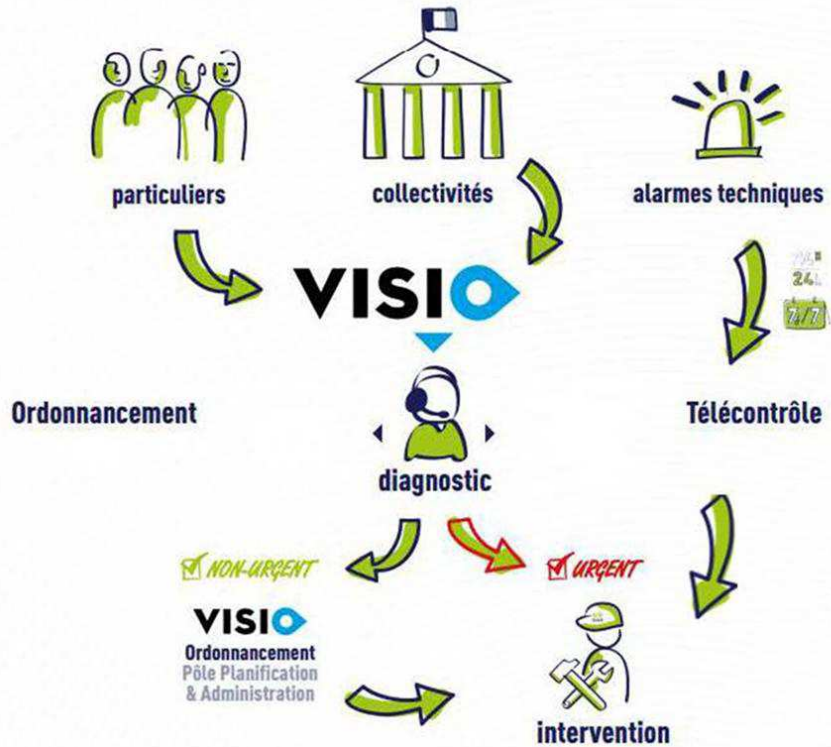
particuliers

collectivités

alarmes techniques

VISIO

24h
24h
7/7

Ordonnancement

Télécontrôle

diagnostic

NON-URGENT

URGENT

VISIO
Ordonnancement
Pôle Planification
& Administration

intervention